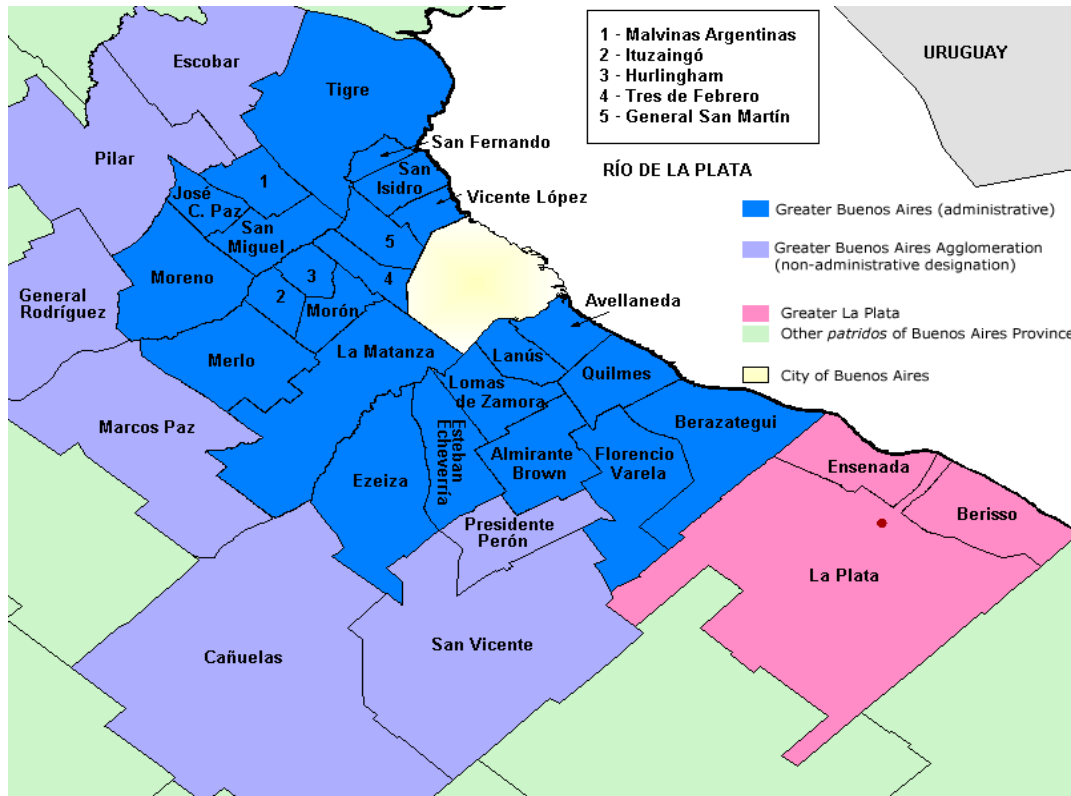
1 - Malvinas Argentinas
2 - Ituzaingó
3 - Hurlingham
4 - Tres de Febrero
5 - General San Martín

URUGUAY

Escobar

Tigre

San Fernando

RÍO DE LA PLATA

Pilar

San Isidro

Vicente López

José C. Paz

1

San Miguel

5

Greater Buenos Aires (administrative)

Greater Buenos Aires Agglomeration (non-administrative designation)

Moreno

3

4

General Rodríguez

2

Morón

Avellaneda

Greater La Plata

Other *patridos* of Buenos Aires Province

Merlo

La Matanza

Lanús

Quilmes

City of Buenos Aires

Lomas de Zamora

Marcos Paz

Esteban Echeverría

Berazategui

Almirante Brown

Florencio Varela

Ensenada

Ezeiza

Berisso

Presidente Perón

La Plata

Cañuelas

San Vicente